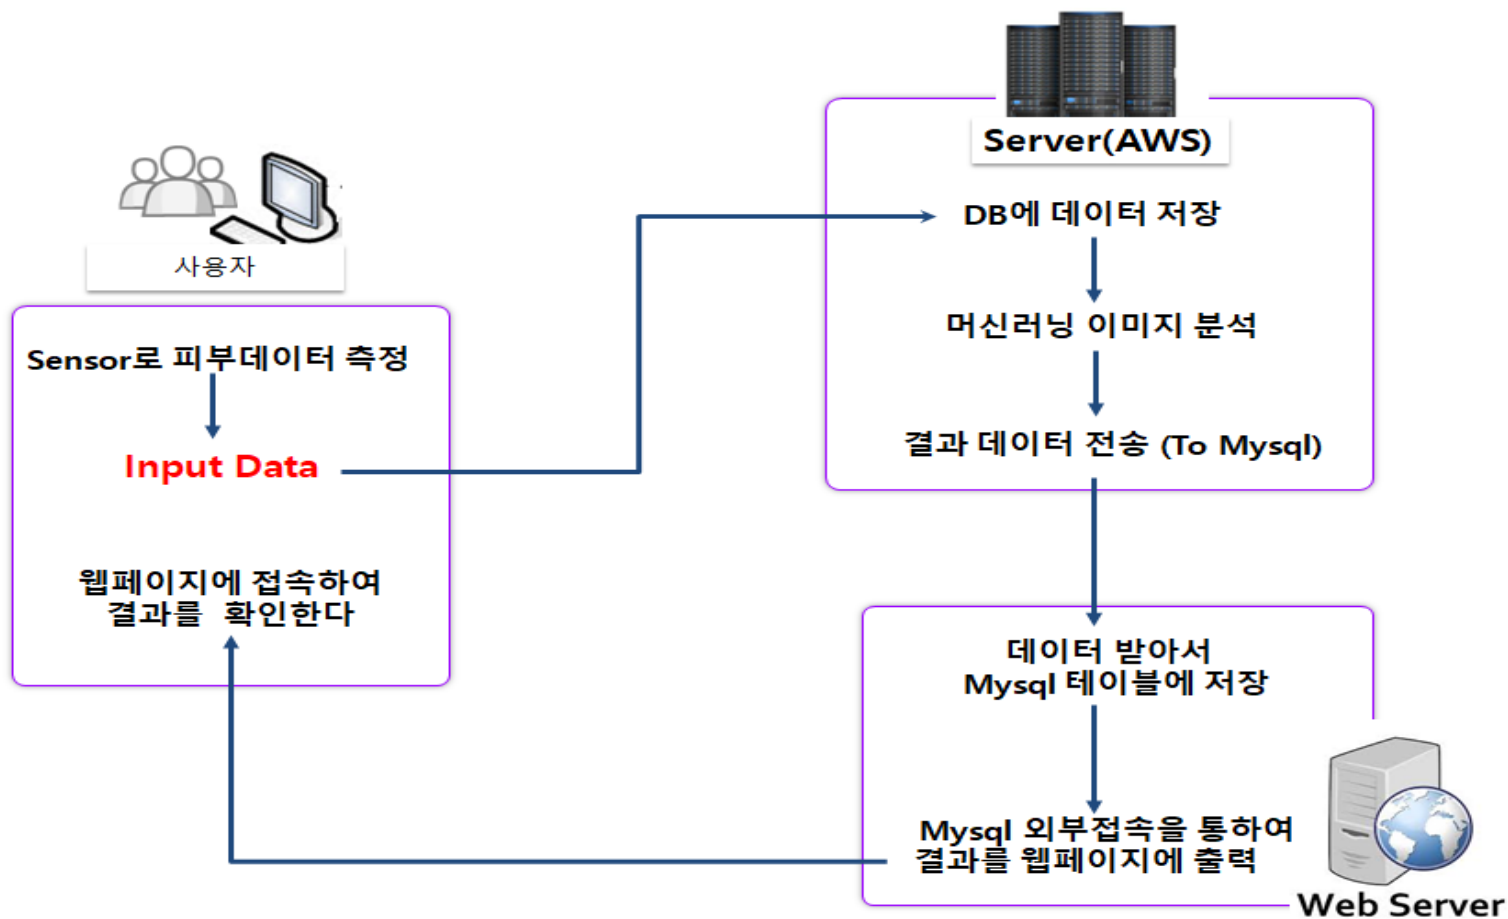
사용자

Sensor로 피부데이터 측정

Input Data

웹페이지에 접속하여
결과를 확인한다

Server(AWS)

DB에 데이터 저장

머신러닝 이미지 분석

결과 데이터 전송 (To Mysql)

데이터 받아서
Mysql 테이블에 저장

Mysql 외부접속을 통하여
결과를 웹페이지에 출력

Web Server